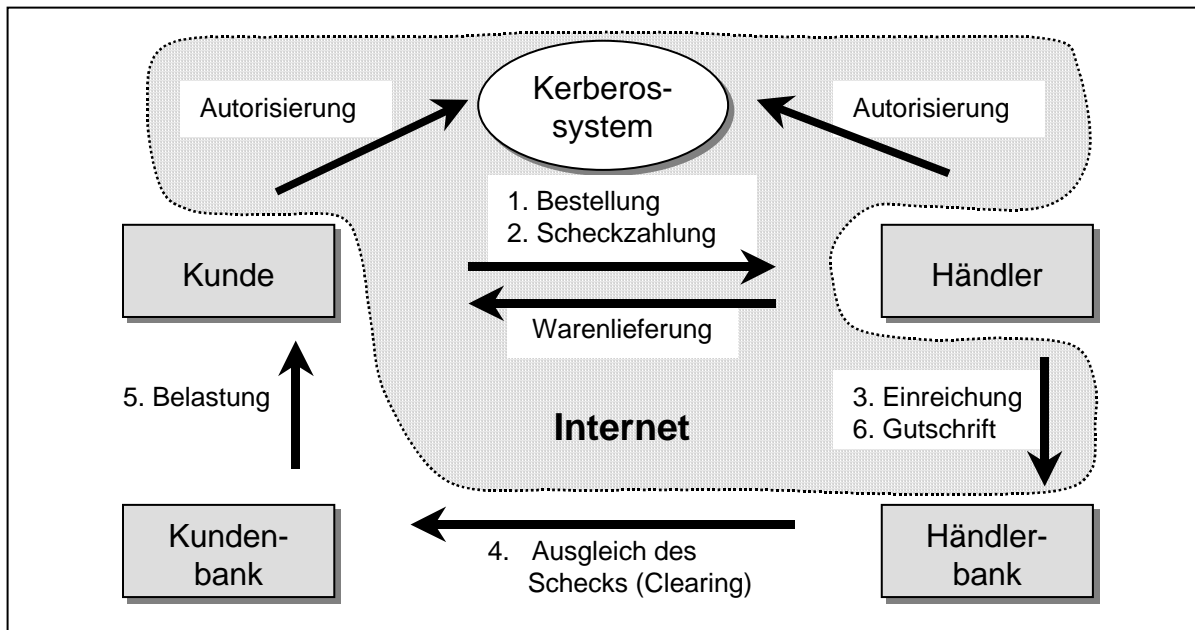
Autorisierung

Kerberos-system

Autorisierung

1. Bestellung
2. Scheckzahlung

Kunde

Händler

Warenlieferung

5. Belastung

Internet

3. Einreichung
6. Gutschrift

Kunden-bank

4. Ausgleich des Schecks (Clearing)

Händler-bank